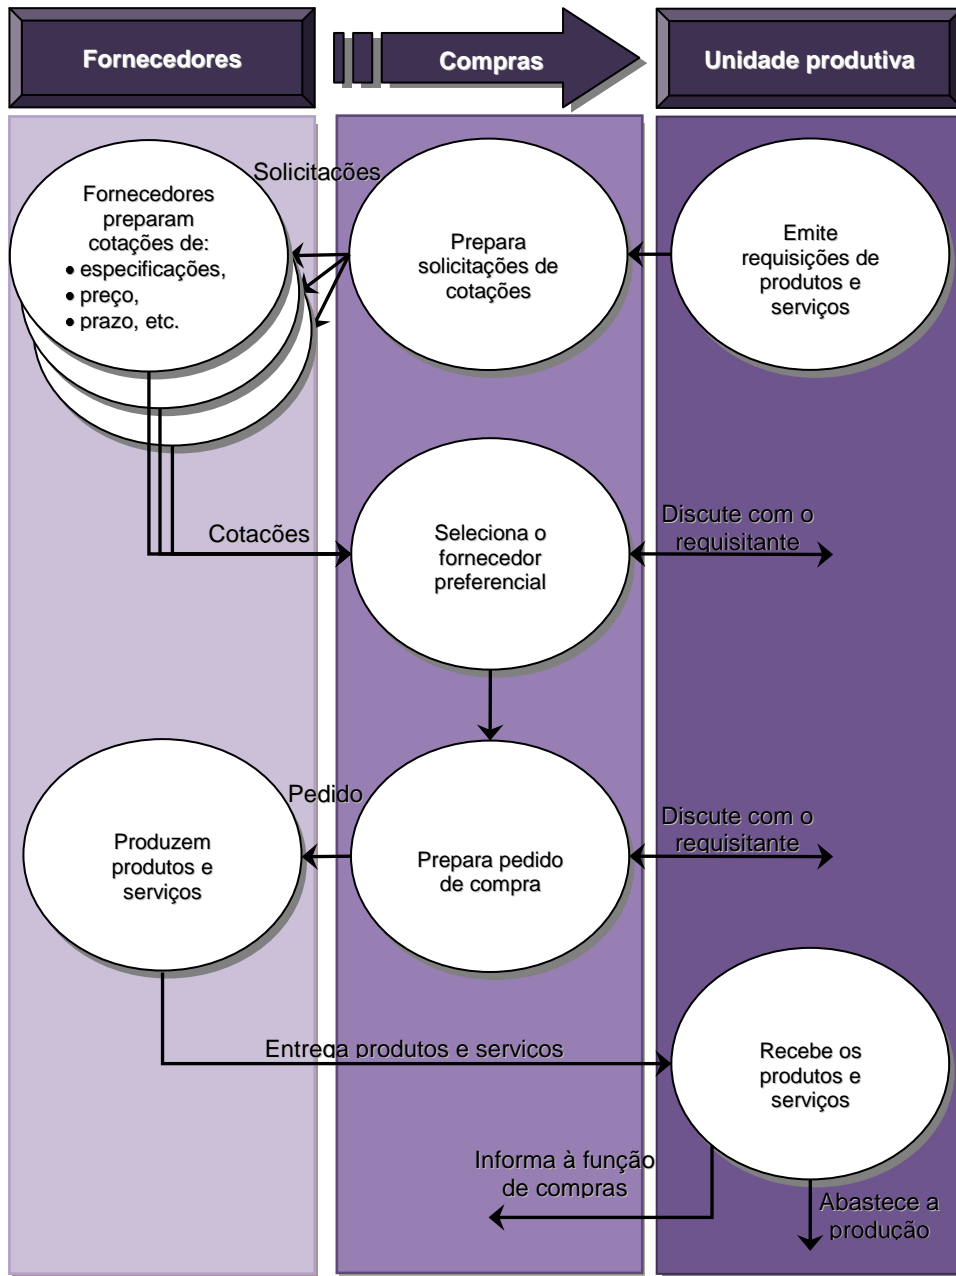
Fornecedores

Compras

Unidade produtiva

Solicitações

Fornecedores preparam cotações de:
• especificações,
• preço,
• prazo, etc.

Prepara solicitações de cotações

Emite requisições de produtos e serviços

Cotações

Seleciona o fornecedor preferencial

Discute com o requisitante

Pedido

Produzem produtos e serviços

Prepara pedido de compra

Discute com o requisitante

Entrega produtos e serviços

Recebe os produtos e serviços

Informa à função de compras

Abastece a produção